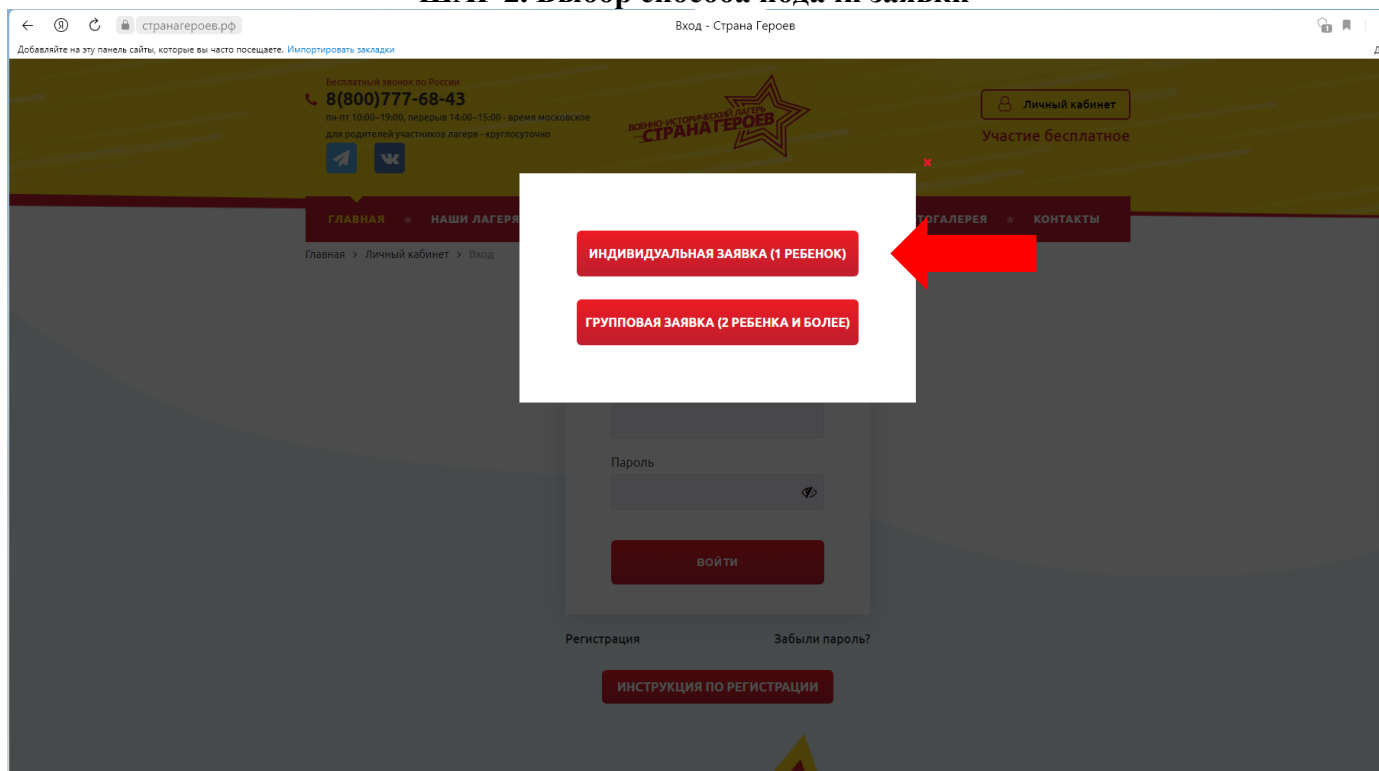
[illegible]

странагероев.рф

Вход - Страна Героев

Добавляйте на эту панель сайты, которые вы часто посещаете. Импортировать закладки

Бесплатный звонок по России
8(800)777-68-43
пн-пт 10:00–19:00, перерыв 14:00–15:00 - время московское
для родителей участников лагеря - круглосуточно

ВОЕННО-ИСТОРИЧЕСКИЙ ЛАГЕРЬ СТРАНА ГЕРОЕВ

Личный кабинет
Участие бесплатное

ГЛАВНАЯ ★ НАШИ ЛАГЕРЯ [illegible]ТОГАЛЕРЕЯ ★ КОНТАКТЫ

Главная > Личный кабинет > Вход

ИНДИВИДУАЛЬНАЯ ЗАЯВКА (1 РЕБЕНОК)

ГРУППОВАЯ ЗАЯВКА (2 РЕБЕНКА И БОЛЕЕ)

Пароль

ВОЙТИ

Регистрация

Забыли пароль?

ИНСТРУКЦИЯ ПО РЕГИСТРАЦИИ